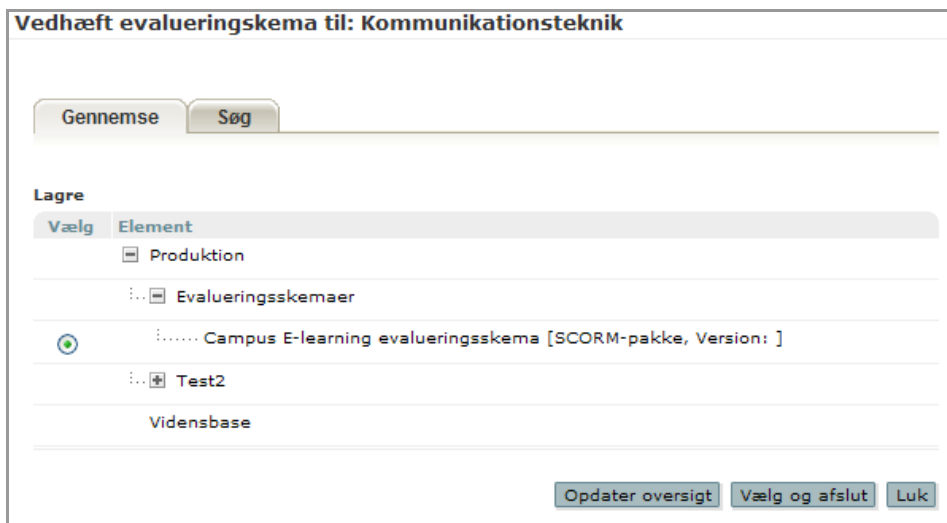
Vedhæft evalueringskema til: Kommunikationsteknik

Gennemse | Søg

Lagre

| Vælg | Element |
|---|---|
| | Produktion |
| | Evalueringsskemaer |
| | Campus E-learning evalueringsskema [SCORM-pakke, Version: ] |
| | Test2 |
| | Vidensbase |

Opdater oversigt | Vælg og afslut | Luk